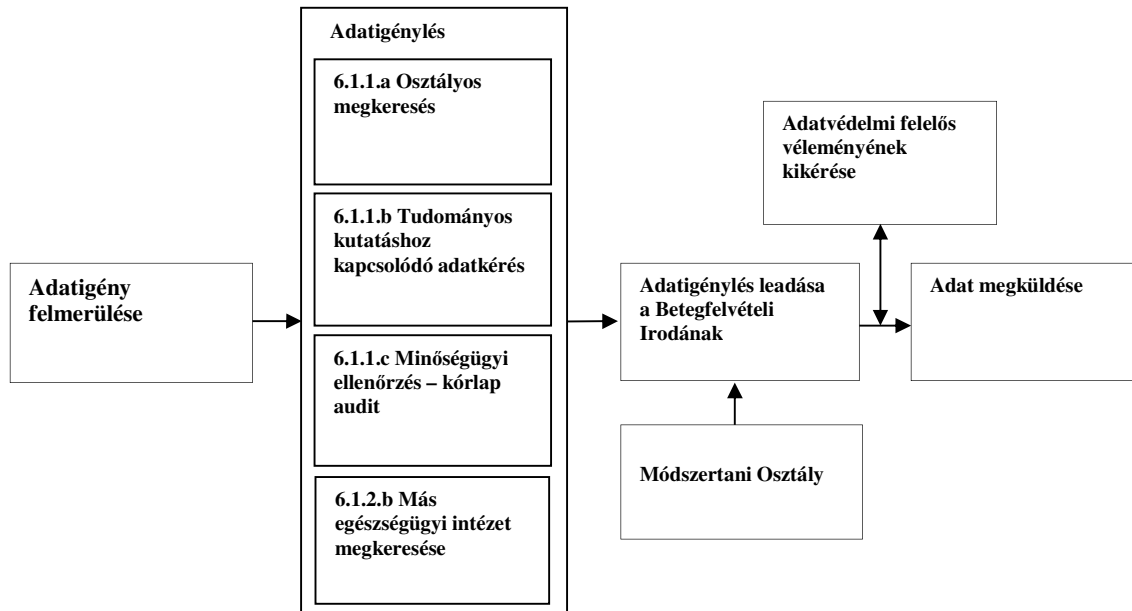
Adatigény felmerülése

Adatigénylés

6.1.1.a Osztályos megkeresés

6.1.1.b Tudományos kutatáshoz kapcsolódó adatkérés

6.1.1.c Minőségügyi ellenőrzés – kórlap audit

6.1.2.b Más egészségügyi intézet megkeresése

Adatigénylés leadása a Betegfelvételi Irodának

Adatvédelmi felelős véleményének kikérése

Adat megküldése

Módszertani Osztály